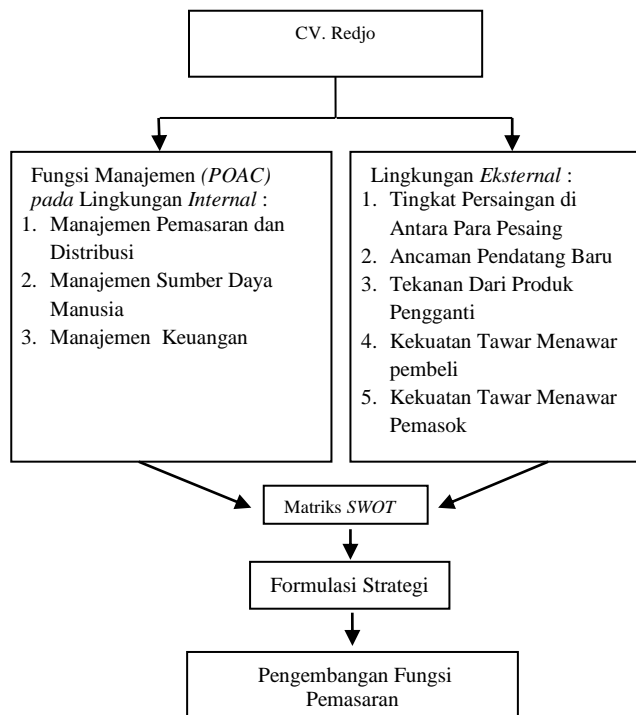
CV. Redjo

Fungsi Manajemen *(POAC) pada* Lingkungan *Internal* :
1. Manajemen Pemasaran dan Distribusi
2. Manajemen Sumber Daya Manusia
3. Manajemen Keuangan

Lingkungan *Eksternal* :
1. Tingkat Persaingan di Antara Para Pesaing
2. Ancaman Pendatang Baru
3. Tekanan Dari Produk Pengganti
4. Kekuatan Tawar Menawar pembeli
5. Kekuatan Tawar Menawar Pemasok

Matriks *SWOT*

Formulasi Strategi

Pengembangan Fungsi Pemasaran